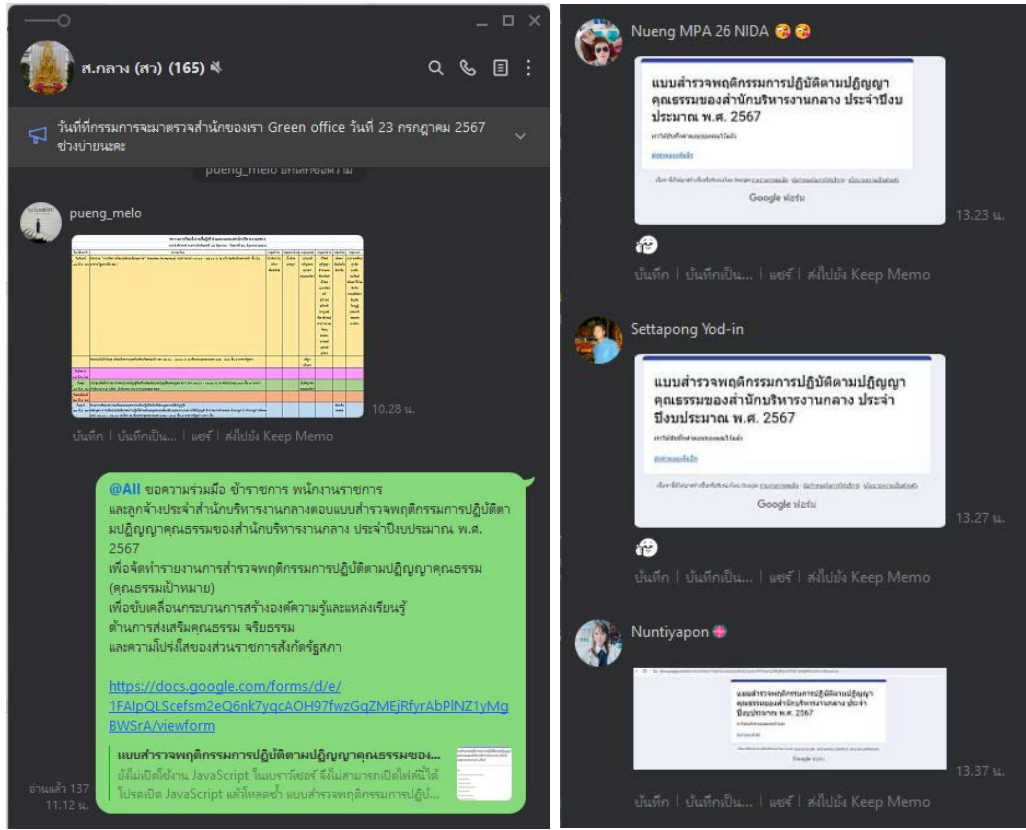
ส.กลาง (สว) (165)

วันที่กรรมการจะมาตรวจสำนักของเรา Green office วันที่ 23 กรกฎาคม 2567 ช่วงบ่ายนะคะ

pueng_melo ยกเลิกข้อความ

pueng_melo

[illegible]

10.28 น.

บันทึก | บันทึกเป็น... | แชร์ | ส่งไปยัง Keep Memo

@All ขอความร่วมมือ ข้าราชการ พนักงานราชการ และลูกจ้างประจำสำนักบริหารงานกลางตอบแบบสำรวจพฤติกรรมการปฏิบัติตามปฏิญญาคุณธรรมของสำนักบริหารงานกลาง ประจำปีงบประมาณ พ.ศ. 2567
เพื่อจัดทำรายงานการสำรวจพฤติกรรมการปฏิบัติตามปฏิญญาคุณธรรม (คุณธรรมเป้าหมาย)
เพื่อขับเคลื่อนกระบวนการสร้างองค์ความรู้และแหล่งเรียนรู้
ด้านการส่งเสริมคุณธรรม จริยธรรม
และความโปร่งใสของส่วนราชการสังกัดรัฐสภา

https://docs.google.com/forms/d/e/1FAIpQLScefsm2eQ6nk7yqcAOH97fwzGqZMEjRfyrAbPlNZ1yMgBWSrA/viewform

แบบสำรวจพฤติกรรมการปฏิบัติตามปฏิญญาคุณธรรมของ...
ยังไม่เปิดใช้งาน JavaScript ในเบราว์เซอร์ จึงไม่สามารถเปิดไฟล์นี้ได้ โปรดเปิด JavaScript แล้วโหลดซ้ำ แบบสำรวจพฤติกรรมการปฏิบั...

อ่านแล้ว 137
11.12 น.

Nueng MPA 26 NIDA

แบบสำรวจพฤติกรรมการปฏิบัติตามปฏิญญาคุณธรรมของสำนักบริหารงานกลาง ประจำปีงบประมาณ พ.ศ. 2567
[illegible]
Google ฟอร์ม

13.23 น.

บันทึก | บันทึกเป็น... | แชร์ | ส่งไปยัง Keep Memo

Settapong Yod-in

แบบสำรวจพฤติกรรมการปฏิบัติตามปฏิญญาคุณธรรมของสำนักบริหารงานกลาง ประจำปีงบประมาณ พ.ศ. 2567
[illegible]
Google ฟอร์ม

13.27 น.

บันทึก | บันทึกเป็น... | แชร์ | ส่งไปยัง Keep Memo

Nuntiyapon

แบบสำรวจพฤติกรรมการปฏิบัติตามปฏิญญาคุณธรรมของสำนักบริหารงานกลาง ประจำปีงบประมาณ พ.ศ. 2567
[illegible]
Google ฟอร์ม

13.37 น.

บันทึก | บันทึกเป็น... | แชร์ | ส่งไปยัง Keep Memo